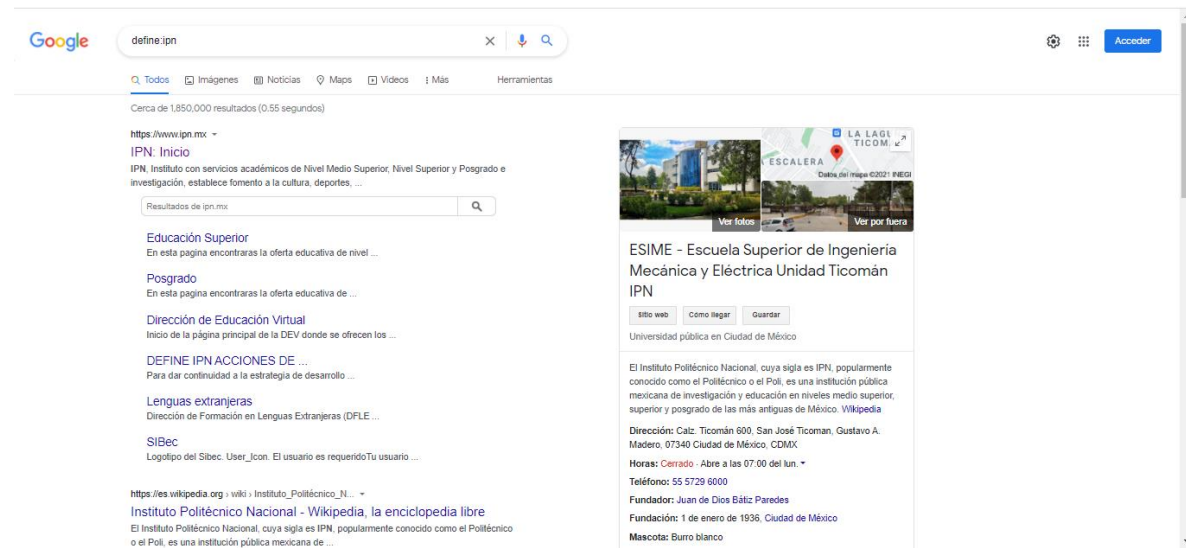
Google

define:ipn

Acceder

Todos Imágenes Noticias Maps Videos Más Herramientas

Cerca de 1,850,000 resultados (0.55 segundos)

https://www.ipn.mx

IPN: Inicio

IPN, Instituto con servicios académicos de Nivel Medio Superior, Nivel Superior y Posgrado e investigación, establece fomento a la cultura, deportes, ...

Resultados de ipn.mx

Educación Superior
En esta pagina encontraras la oferta educativa de nivel ...

Posgrado
En esta pagina encontraras la oferta educativa de ...

Dirección de Educación Virtual
Inicio de la página principal de la DEV donde se ofrecen los ...

DEFINE IPN ACCIONES DE ...
Para dar continuidad a la estrategia de desarrollo ...

Lenguas extranjeras
Dirección de Formación en Lenguas Extranjeras (DFLE ...

SIBec
Logotipo del Sibec. User_Icon. El usuario es requeridoTu usuario ...

https://es.wikipedia.org › wiki › Instituto_Politécnico_N...

Instituto Politécnico Nacional - Wikipedia, la enciclopedia libre

El Instituto Politécnico Nacional, cuya sigla es IPN, popularmente conocido como el Politécnico o el Poli, es una institución pública mexicana de ...

LA LAGU TICOM
ESCALERA
Datos del mapa ©2021 INEGI
Ver fotos
Ver por fuera

ESIME - Escuela Superior de Ingeniería Mecánica y Eléctrica Unidad Ticomán IPN

Sitio web Cómo llegar Guardar

Universidad pública en Ciudad de México

El Instituto Politécnico Nacional, cuya sigla es IPN, popularmente conocido como el Politécnico o el Poli, es una institución pública mexicana de investigación y educación en niveles medio superior, superior y posgrado de las más antiguas de México. Wikipedia

Dirección: Calz. Ticomán 600, San José Ticoman, Gustavo A. Madero, 07340 Ciudad de México, CDMX

Horas: Cerrado · Abre a las 07:00 del lun.

Teléfono: 55 5729 6000

Fundador: Juan de Dios Bátiz Paredes

Fundación: 1 de enero de 1936, Ciudad de México

Mascota: Burro blanco